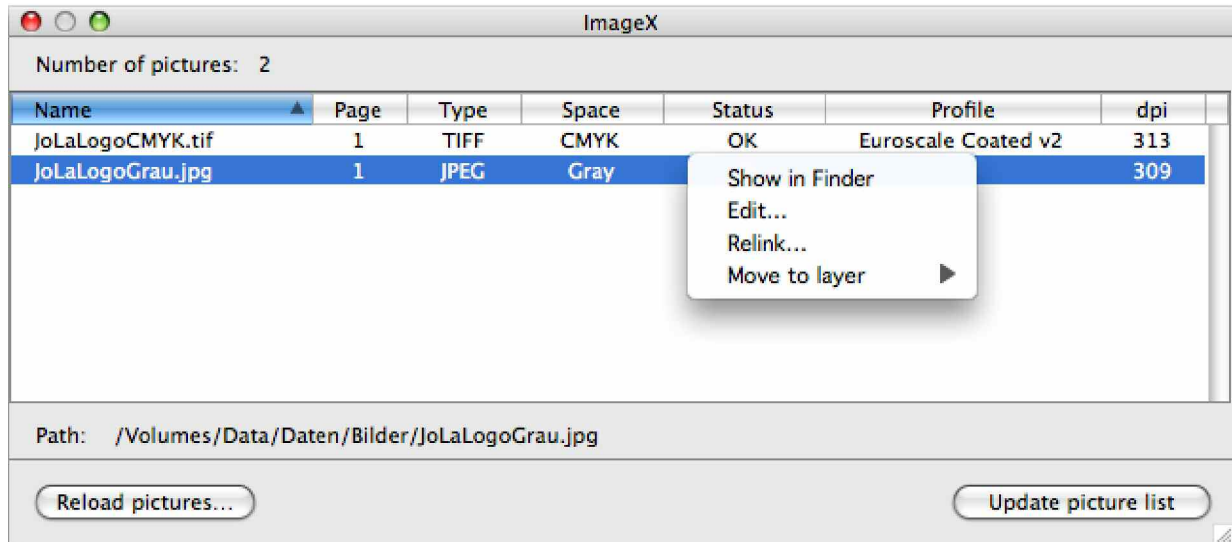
ImageX

Number of pictures: 2

| Name | Page | Type | Space | Status | Profile | dpi |
|---|---|---|---|---|---|---|
| JoLaLogoCMYK.tif | 1 | TIFF | CMYK | OK | Euroscale Coated v2 | 313 |
| JoLaLogoGrau.jpg | 1 | JPEG | Gray | | | 309 |

Show in Finder
Edit...
Relink...
Move to layer

Path: /Volumes/Data/Daten/Bilder/JoLaLogoGrau.jpg

Reload pictures...

Update picture list